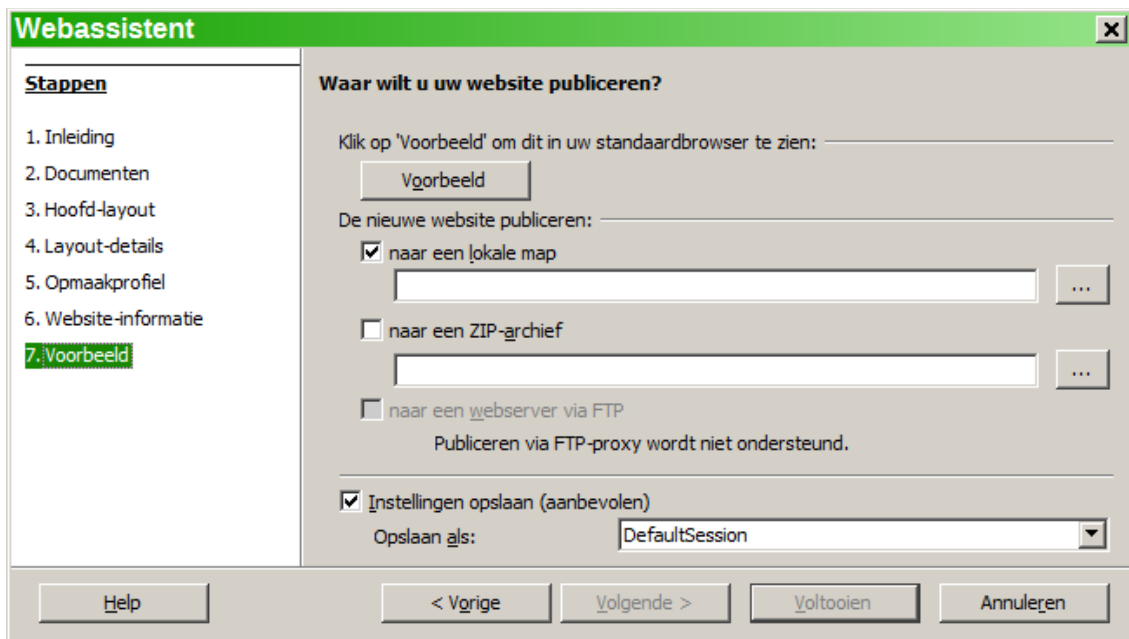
Webassistent

Stappen

1. Inleiding
2. Documenten
3. Hoofd-layout
4. Layout-details
5. Opmaakprofiel
6. Website-informatie
7. Voorbeeld

Waar wilt u uw website publiceren?

Klik op 'Voorbeeld' om dit in uw standaardbrowser te zien:

Voorbeeld

De nieuwe website publiceren:

naar een lokale map

...

naar een ZIP-archief

...

naar een webserver via FTP

Publiceren via FTP-proxy wordt niet ondersteund.

Instellingen opslaan (aanbevolen)

Opslaan als: DefaultSession

Help

< Vorige

Volgende >

Voltooien

Annuleren